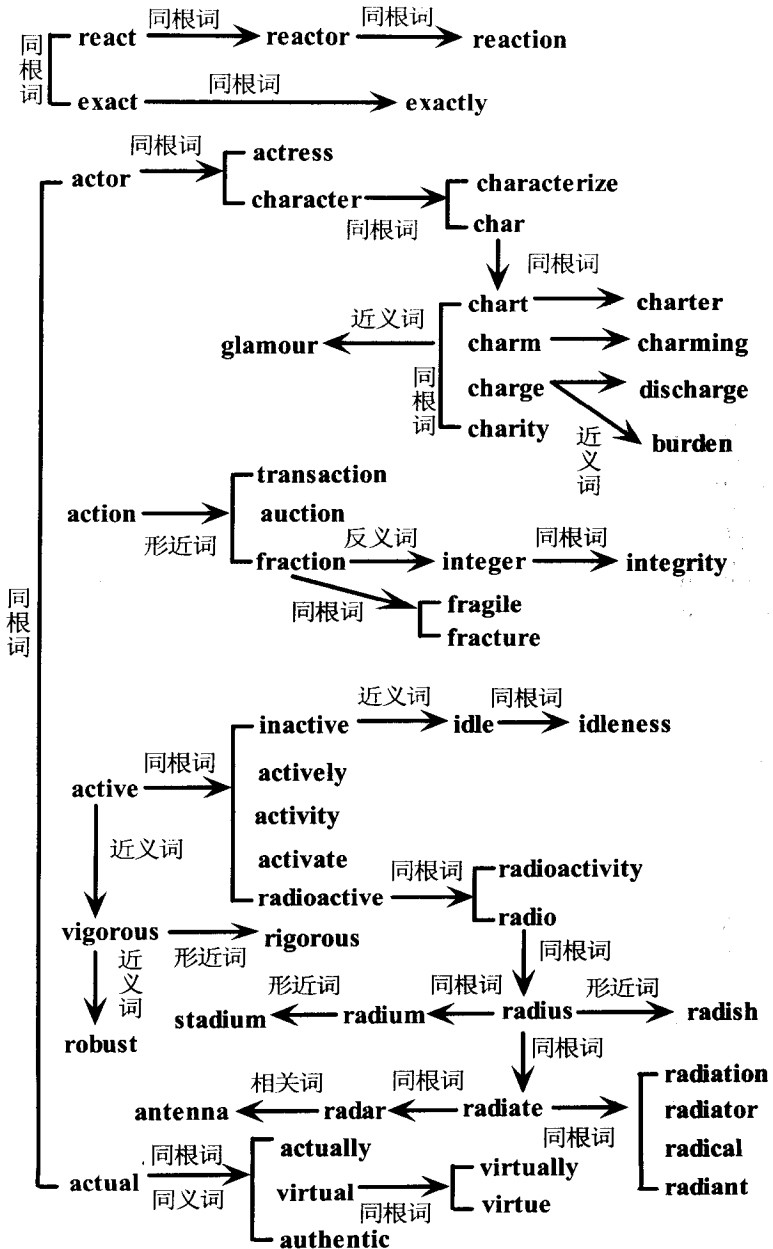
同根词
react 同根词 reactor 同根词 reaction
exact 同根词 exactly

同根词
actor 同根词
actress
character 同根词
characterize
char
同根词
chart → charter
charm → charming
charge → discharge
近义词 burden
charity
同根词
近义词 glamour

action 形近词
transaction
auction
fraction 反义词 integer 同根词 integrity
同根词
fragile
fracture

active 同根词
inactive 近义词 idle 同根词 idleness
actively
activity
activate
radioactive 同根词
radioactivity
radio
同根词
radius 形近词 radish
同根词 radium 形近词 stadium
同根词
radiate 同根词
radiation
radiator
radical
radiant
同根词 radar 相关词 antenna

近义词
vigorous 形近词 rigorous
近义词
robust

actual 同根词 同义词
actually
virtual 同根词
virtually
virtue
authentic